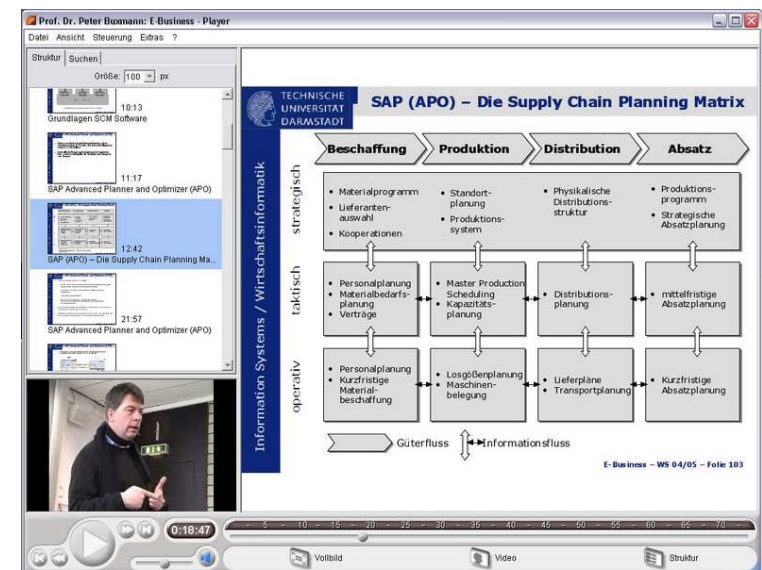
Prof. Dr. Peter Buxmann: E-Business - Player

Datei Ansicht Steuerung Extras ?

Struktur Suchen

Größe: 100 px

10:13
Grundlagen SCM Software

11:17
SAP Advanced Planner and Optimizer (APO)

12:42
SAP (APO) – Die Supply Chain Planning Ma...

21:57
SAP Advanced Planner and Optimizer (APO)

TECHNISCHE UNIVERSITÄT DARMSTADT

SAP (APO) – Die Supply Chain Planning Matrix

Information Systems / Wirtschaftsinformatik

Beschaffung | Produktion | Distribution | Absatz

strategisch

• Materialprogramm
• Lieferantenauswahl
• Kooperationen

• Standortplanung
• Produktionssystem

• Physikalische Distributionsstruktur

• Produktionsprogramm
• Strategische Absatzplanung

taktisch

• Personalplanung
• Materialbedarfsplanung
• Verträge

• Master Production Scheduling
• Kapazitätsplanung

• Distributionsplanung

• mittelfristige Absatzplanung

operativ

• Personalplanung
• Kurzfristige Materialbeschaffung

• Losgößenplanung
• Maschinenbelegung

• Lieferpläne
• Transportplanung

• Kurzfristige Absatzplanung

Güterfluss

Informationsfluss

E-Business – WS 04/05 – Folie 103

0:18:47

5 10 15 20 25 30 35 40 45 50 55 60 65 70

Vollbild

Video

Struktur